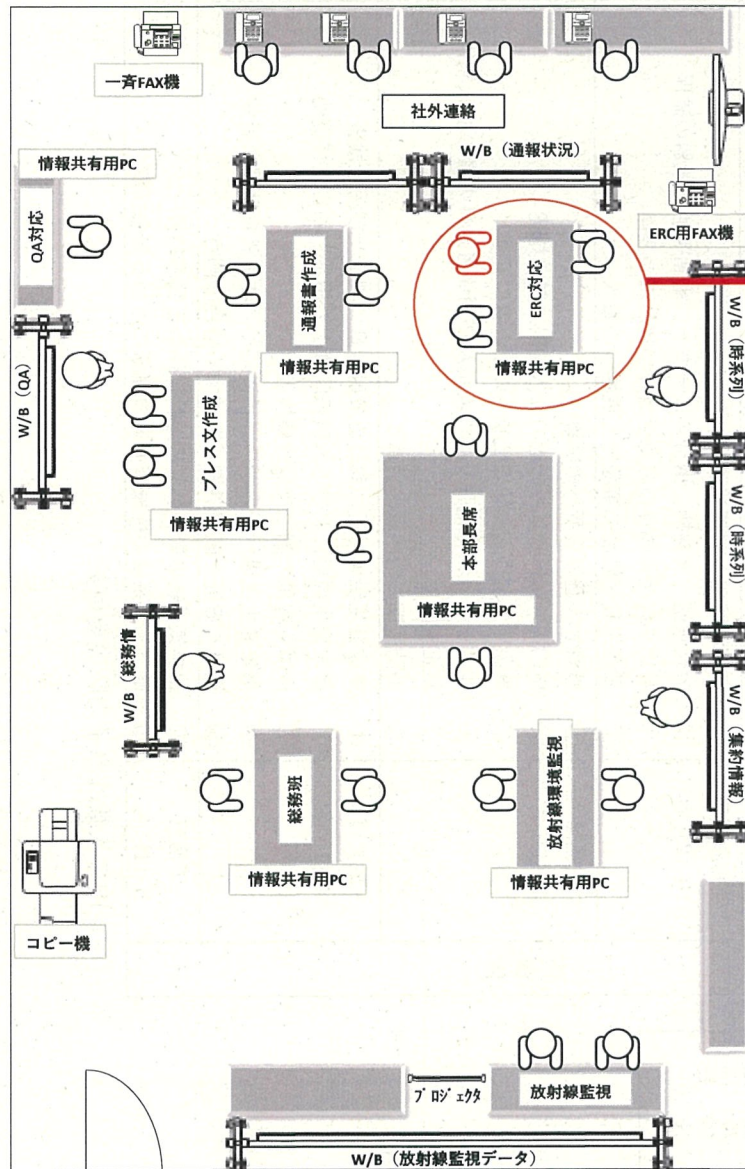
一斉FAX機

社外連絡

W/B（通報状況）

情報共有用PC

QA対応

ERC用FAX機

通報書作成

ERC対応

W/B（時系列）

W/B（QA）

情報共有用PC

情報共有用PC

プレス文作成

本部長席

W/B（時系列）

情報共有用PC

情報共有用PC

W/B（総務情）

W/B（集約情報）

総務班

放射線環境監視

情報共有用PC

情報共有用PC

コピー機

プロジェクタ

放射線監視

W/B（放射線監視データ）